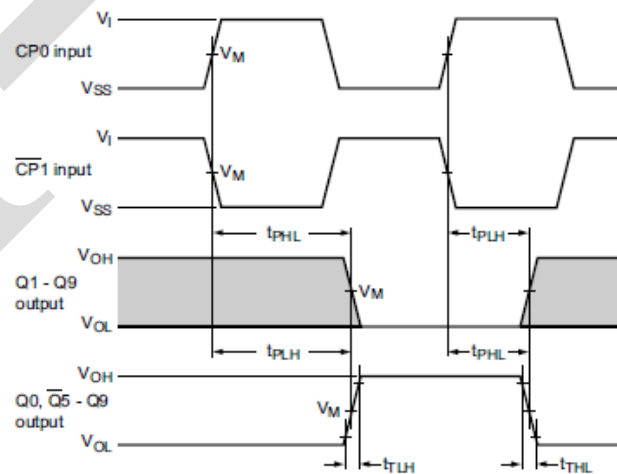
$V_I$
CP0 input
$V_M$
$V_{SS}$

$V_I$
$\overline{CP}1$ input
$V_M$
$V_{SS}$

$t_{PHL}$
$t_{PLH}$

$V_{OH}$
Q1 - Q9 output
$V_M$
$V_{OL}$

$t_{PLH}$
$t_{PHL}$

$V_{OH}$
Q0, $\overline{Q5}$ - Q9 output
$V_M$
$V_{OL}$

$t_{TLH}$
$t_{THL}$